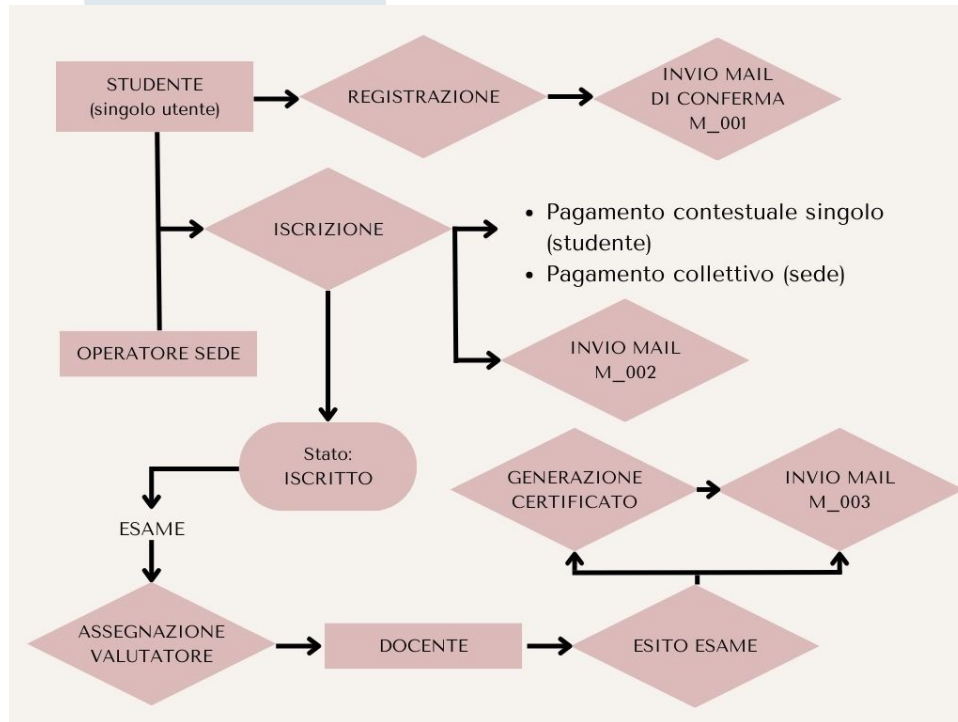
STUDENTE
(singolo utente)

REGISTRAZIONE

INVIO MAIL
DI CONFERMA
M_001

ISCRIZIONE

• Pagamento contestuale singolo (studente)
• Pagamento collettivo (sede)

OPERATORE SEDE

INVIO MAIL
M_002

Stato:
ISCRITTO

GENERAZIONE
CERTIFICATO

INVIO MAIL
M_003

ESAME

ASSEGNAZIONE
VALUTATORE

DOCENTE

ESITO ESAME